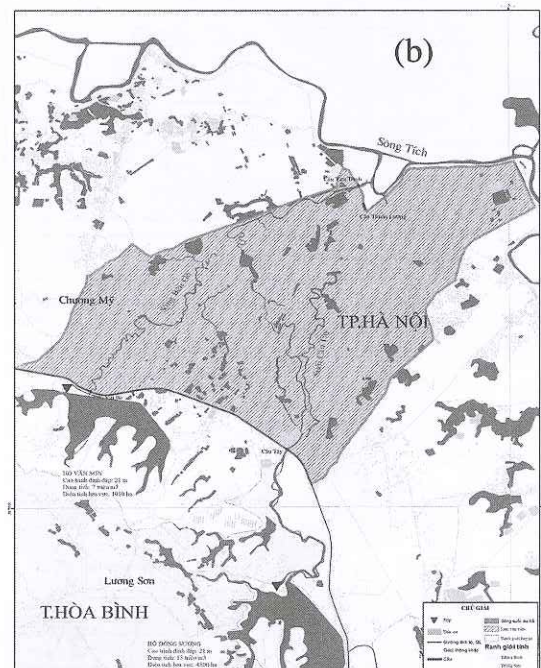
(b)

Sông Tích

TP.HÀ NỘI

Chương Mỹ

HỒ VĂN SƠN
Cao trình đỉnh đập: 21 m
Dung tích: 7 triệu m³
Diện tích lưu vực: 1610 ha

Lương Sơn

T.HÒA BÌNH

HỒ ĐỒNG SƯƠNG
Cao trình đỉnh đập: 21 m
Dung tích: 15 triệu m³
Diện tích lưu vực: 4500 ha

CHÚ GIẢI

Ranh giới tỉnh

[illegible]